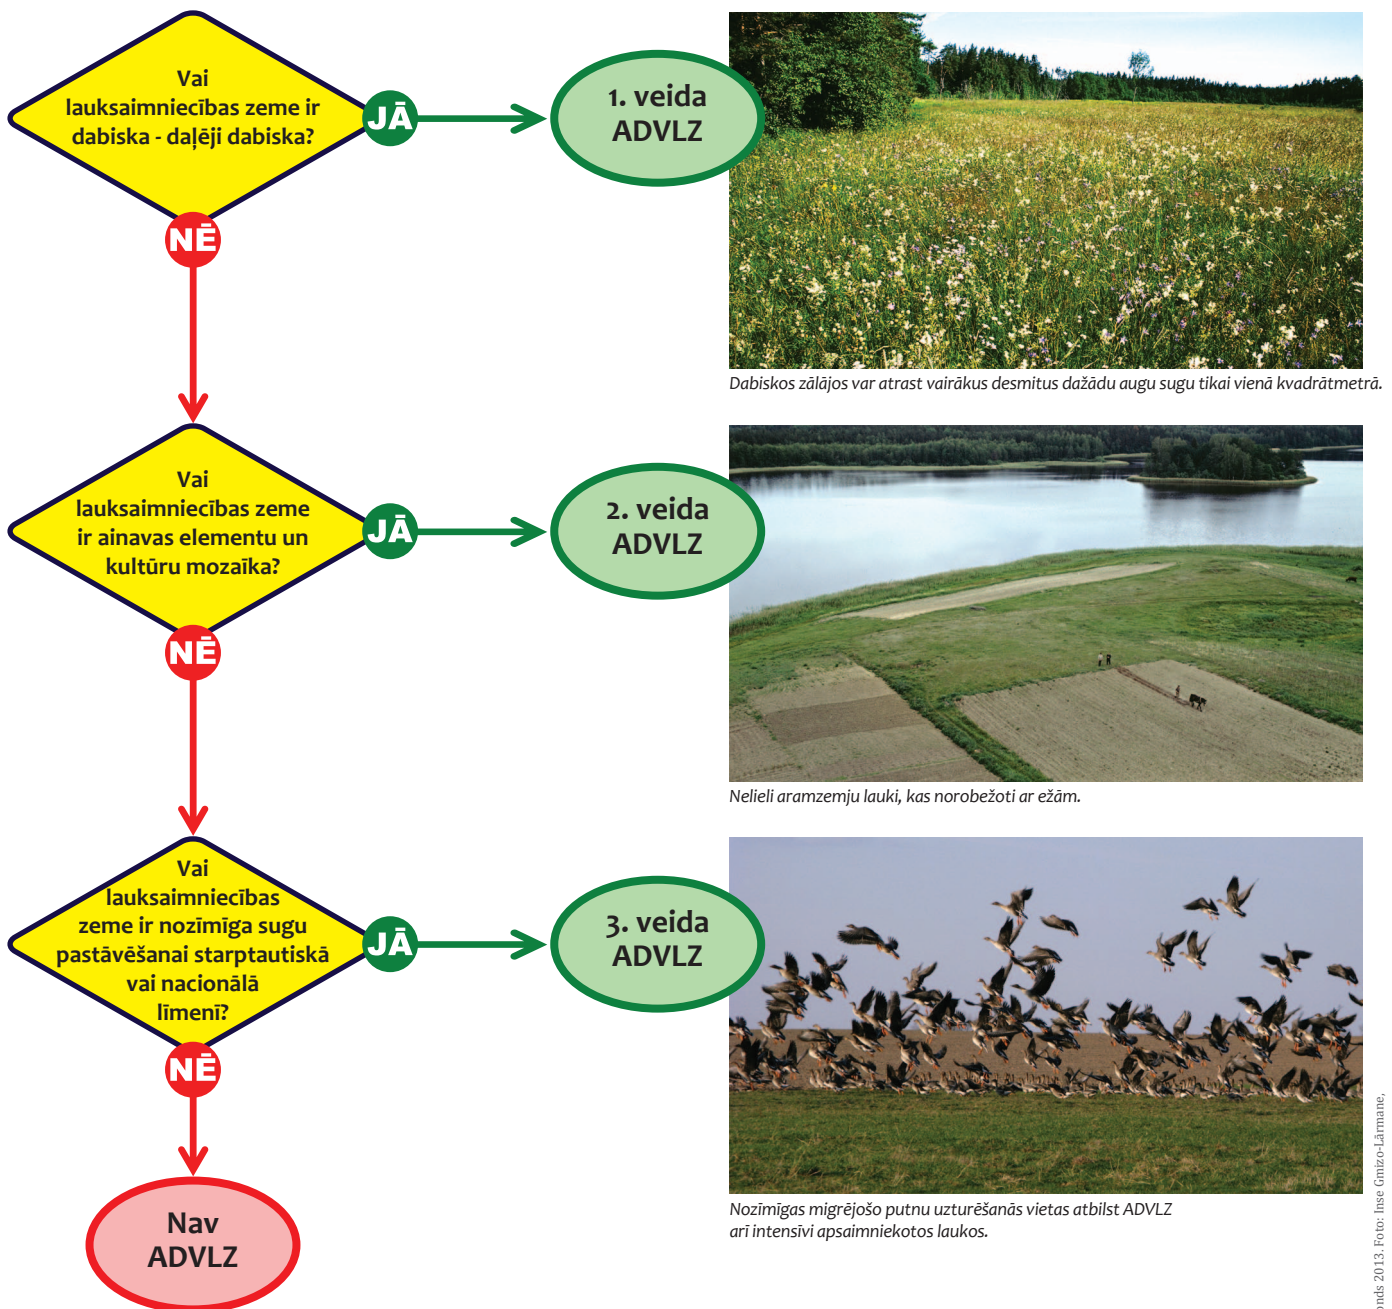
Vai lauksaimniecības zeme ir dabiska - daļēji dabiska?

JĀ

1. veida ADVLZ

NĒ

Dabiskos zālājos var atrast vairākus desmitus dažādu augu sugu tikai vienā kvadrātmetrā.

Vai lauksaimniecības zeme ir ainavas elementu un kultūru mozaīka?

JĀ

2. veida ADVLZ

NĒ

Nelieli aramzemju lauki, kas norobežoti ar ežām.

Vai lauksaimniecības zeme ir nozīmīga sugu pastāvēšanai starptautiskā vai nacionālā līmenī?

JĀ

3. veida ADVLZ

NĒ

Nozīmīgas migrējošo putnu uzturēšanās vietas atbilst ADVLZ arī intensīvi apsaimniekotos laukos.

Nav ADVLZ

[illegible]nds 2013. Foto: Inse Gmizo-Lārmane,